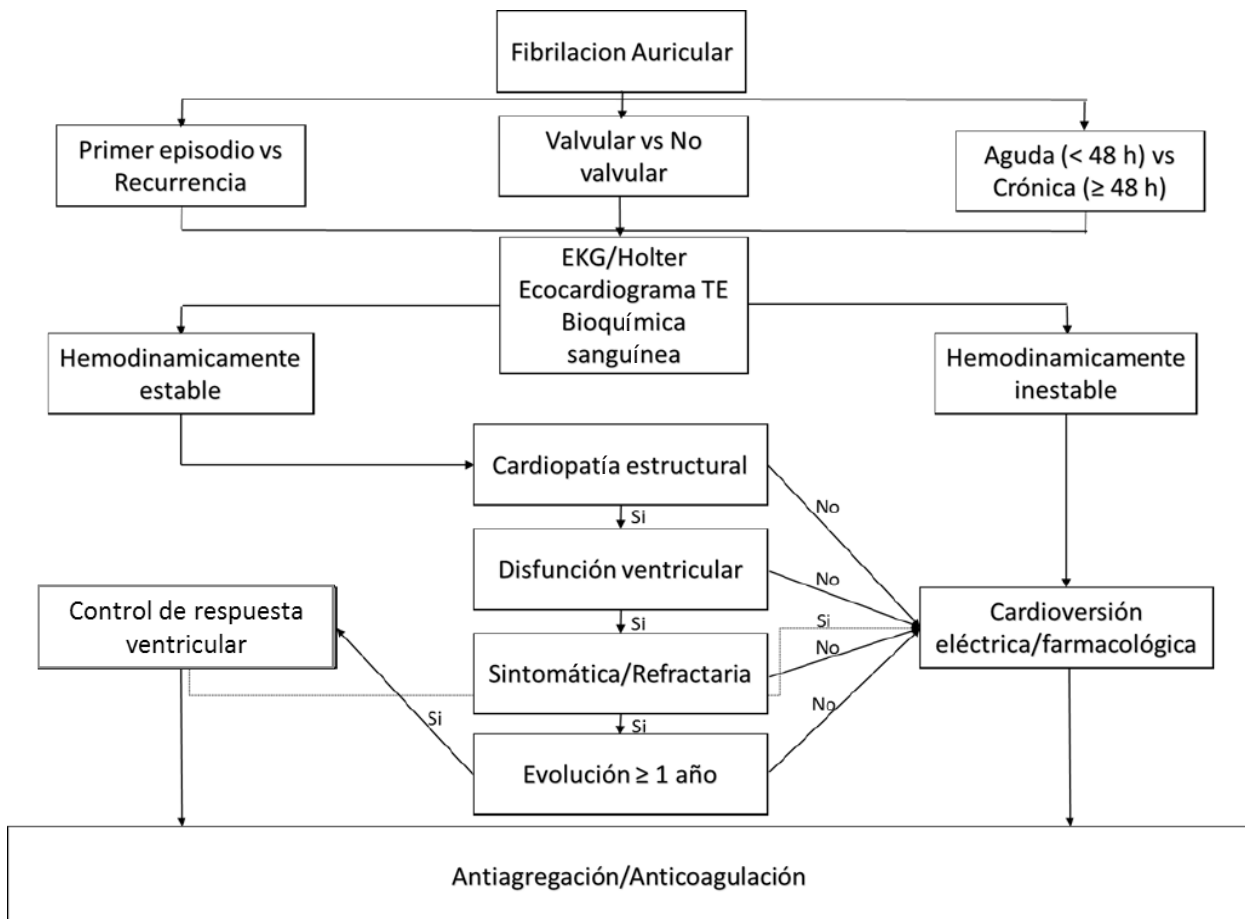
Fibrilacion Auricular

Primer episodio vs Recurrencia

Valvular vs No valvular

Aguda (< 48 h) vs Crónica (≥ 48 h)

EKG/Holter
Ecocardiograma TE
Bioquímica sanguínea

Hemodinamicamente estable

Hemodinamicamente inestable

Cardiopatía estructural

No

Si

Disfunción ventricular

No

Control de respuesta ventricular

Si

Si

No

Cardioversión eléctrica/farmacológica

Sintomática/Refractaria

Si

Si

No

Evolución ≥ 1 año

Antiagregación/Anticoagulación